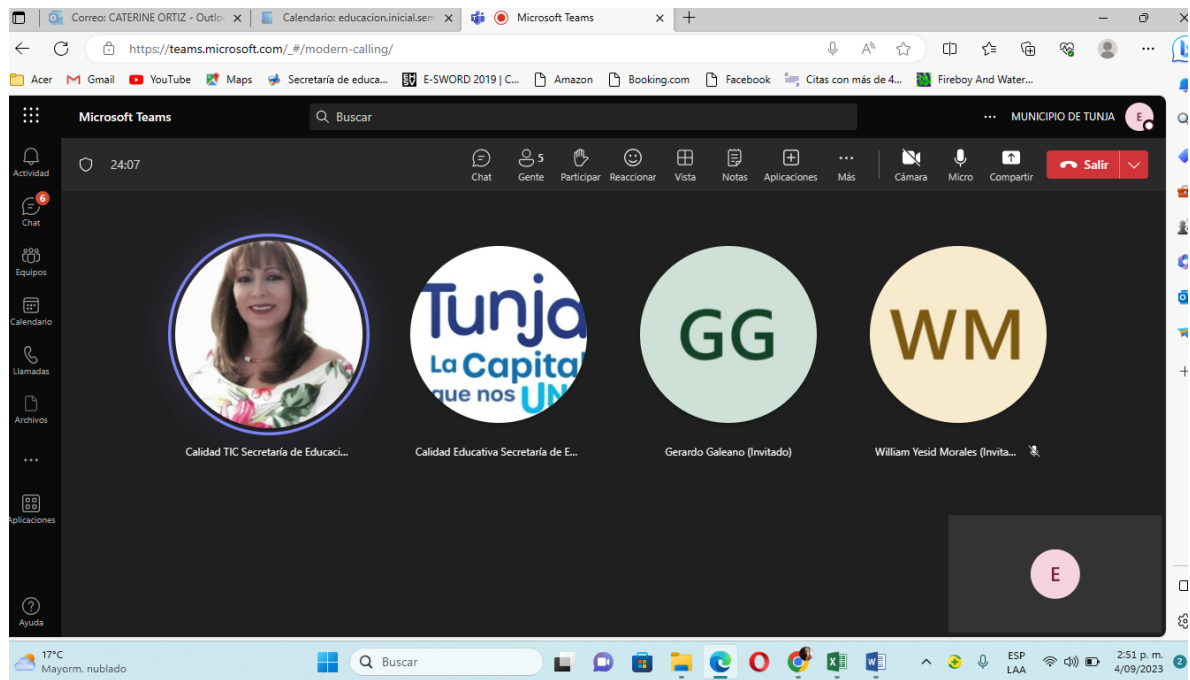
Correo: CATERINE ORTIZ - Outlo ×
Calendario: educacion.inicial.sem ×
Microsoft Teams ×
+

https://teams.microsoft.com/_#/modern-calling/

Acer Gmail YouTube Maps Secretaría de educa... E-SWORD 2019 | C... Amazon Booking.com Facebook Citas con más de 4... Fireboy And Water...

Microsoft Teams
Buscar
··· MUNICIPIO DE TUNJA E

Actividad
6
Chat
Equipos
Calendario
Llamadas
Archivos
···
Aplicaciones
Ayuda

24:07
Chat
5
Gente
Participar
Reaccionar
Vista
Notas
Aplicaciones
Más
Cámara
Micro
Compartir
Salir

Tunja
La Capital
que nos UN

GG
WM

Calidad TIC Secretaría de Educaci...
Calidad Educativa Secretaría de E...
Gerardo Galeano (Invitado)
William Yesid Morales (Invita...

E

17°C
Mayorm. nublado
Buscar
ESP
LAA
2:51 p. m.
4/09/2023
2